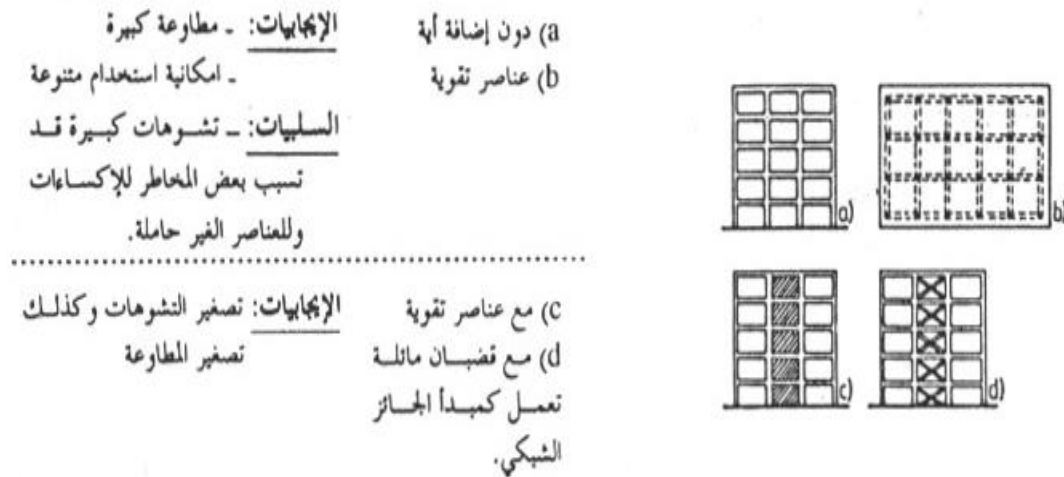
a) دون إضافة أية
b) عناصر تقوية

الإيجابيات: ـ مطاوعة كبيرة
ـ امكانية استخدام متنوعة
السلبيات: ـ تشوهات كبيرة قد تسبب بعض المخاطر للإكساءات وللعناصر الغير حاملة.

a)
b)

c) مع عناصر تقوية
d) مع قضبان مائلة تعمل كمبدأ الجائز الشبكي.

الإيجابيات: تصغير التشوهات وكذلك تصغير المطاوعة

c)
d)